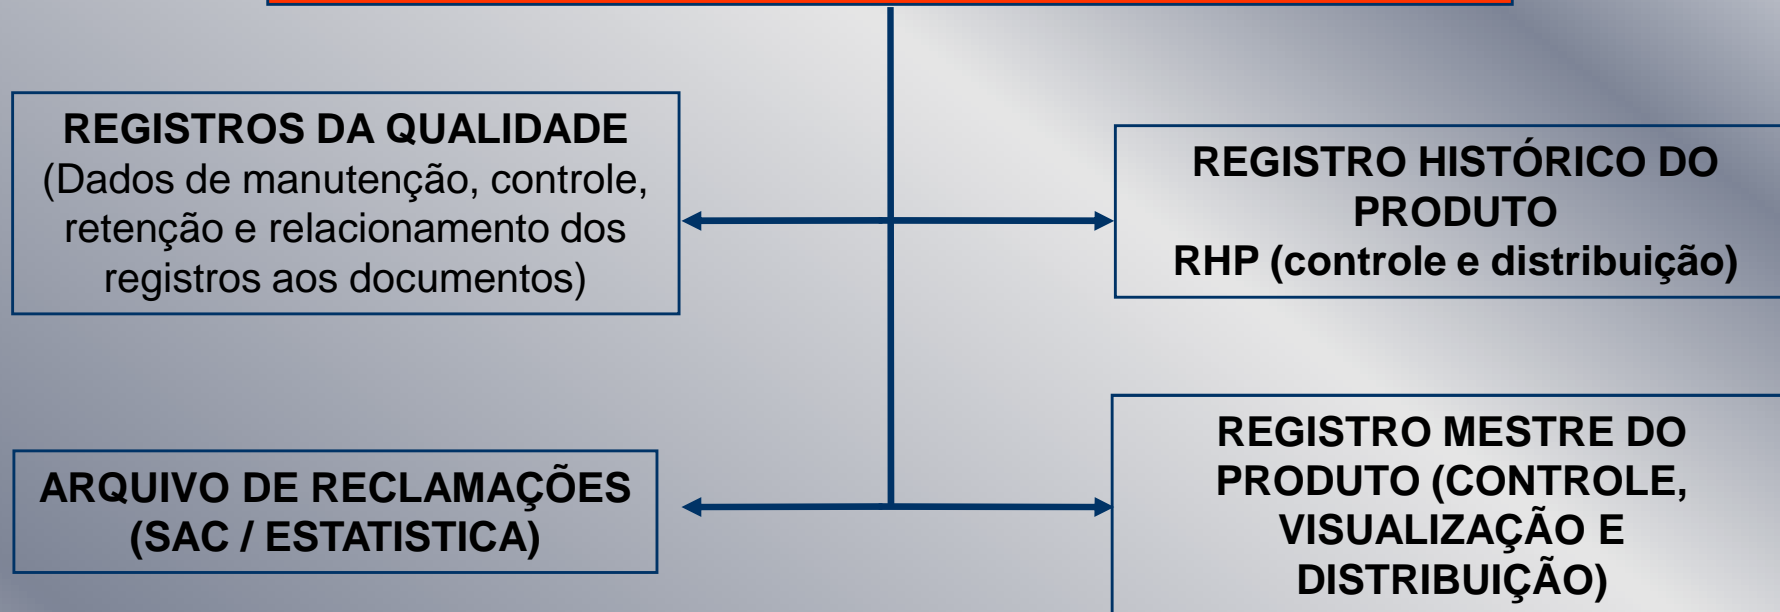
REGISTROS DA QUALIDADE
(Dados de manutenção, controle, retenção e relacionamento dos registros aos documentos)

REGISTRO HISTÓRICO DO PRODUTO
RHP (controle e distribuição)

ARQUIVO DE RECLAMAÇÕES (SAC / ESTATISTICA)

REGISTRO MESTRE DO PRODUTO (CONTROLE, VISUALIZAÇÃO E DISTRIBUIÇÃO)